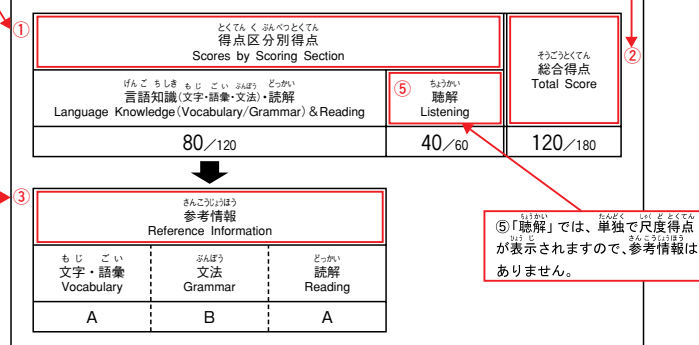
①

とくてん く ぶんべつとくてん
得点区分別得点
Scores by Scoring Section

そうごうとくてん
総合得点
Total Score

②

げんご ちしき もじ ごい ぶんぽう どっかい
言語知識(文字・語彙・文法)・読解
Language Knowledge (Vocabulary/Grammar) & Reading

⑤ ちょうかい
聴解
Listening

| 80／120 | 40／60 | 120／180 |
|---|---|---|

③

さんこうじょうほう
参考情報
Reference Information

| もじ ごい 文字・語彙 Vocabulary | ぶんぽう 文法 Grammar | どっかい 読解 Reading |
|---|---|---|
| A | B | A |

⑤「聴解(ちょうかい)」では、単独(たんどく)で尺度得点(しゃくどとくてん)が表示(ひょうじ)されますので、参考情報(さんこうじょうほう)はありません。